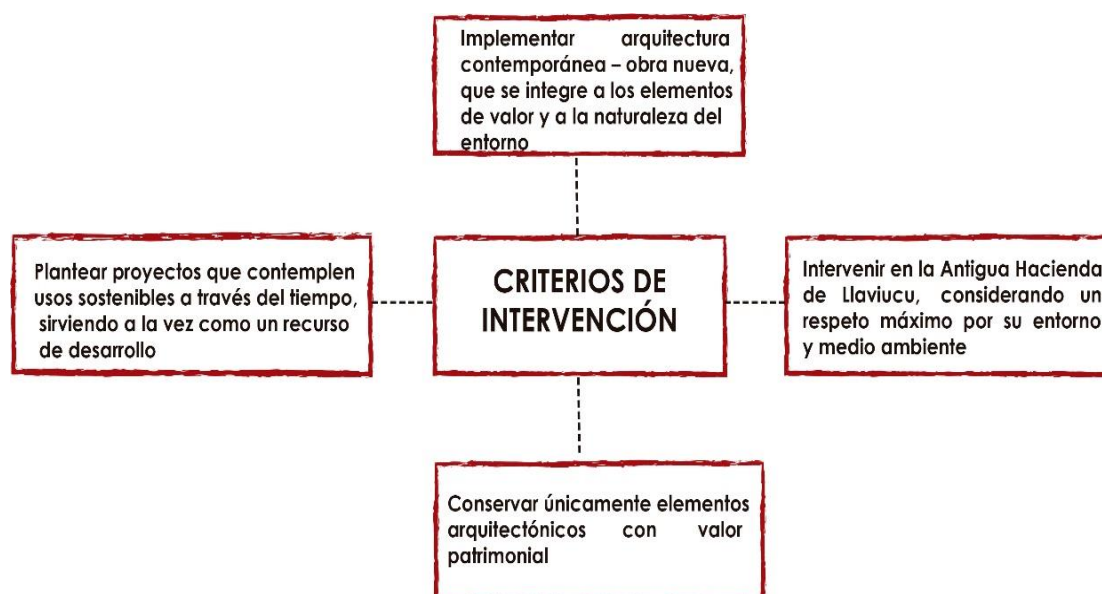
Implementar arquitectura contemporánea – obra nueva, que se integre a los elementos de valor y a la naturaleza del entorno

Plantear proyectos que contemplen usos sostenibles a través del tiempo, sirviendo a la vez como un recurso de desarrollo

CRITERIOS DE INTERVENCIÓN

Intervenir en la Antigua Hacienda de Llaviucu, considerando un respeto máximo por su entorno y medio ambiente

Conservar únicamente elementos arquitectónicos con valor patrimonial